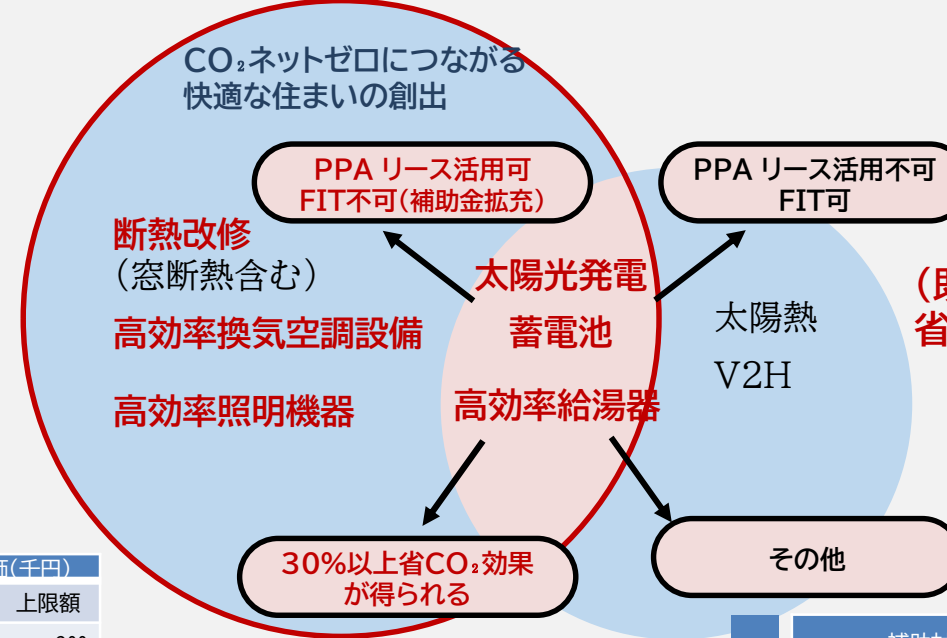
$CO_2$ネットゼロにつながる快適な住まいの創出

PPA リース活用可
FIT不可（補助金拡充）

PPA リース活用不可
FIT可

断熱改修
（窓断熱含む）

高効率換気空調設備

高効率照明機器

太陽光発電

蓄電池

高効率給湯器

太陽熱

V2H

(既
省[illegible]

30%以上省$CO_2$効果が得られる

その他

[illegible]額(千円)

上限額